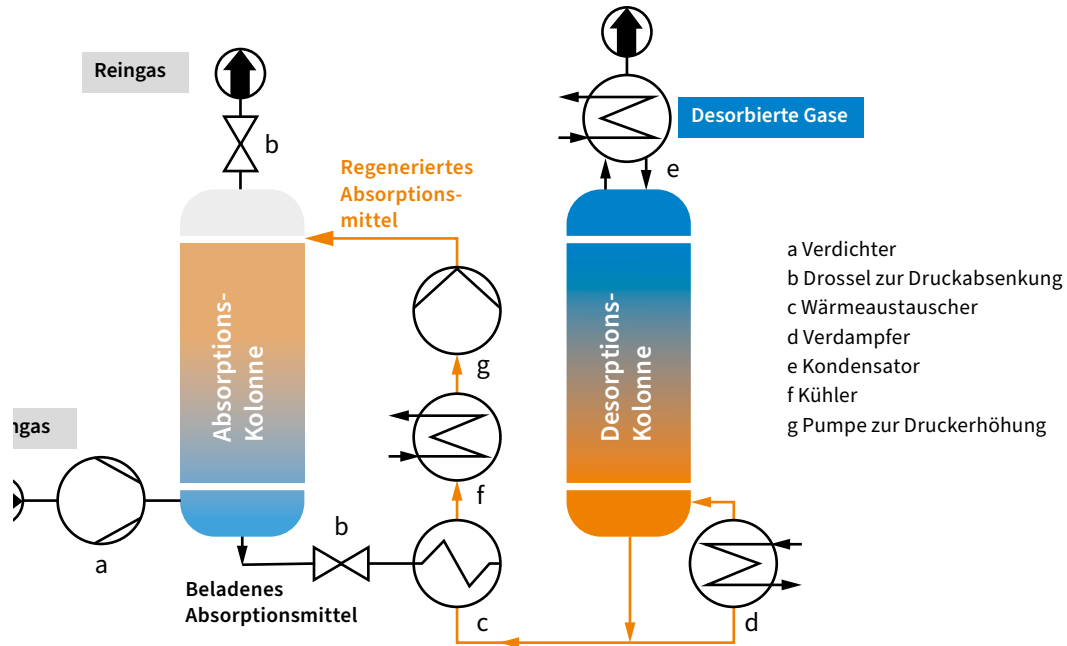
Reingas

b

Regeneriertes Absorptionsmittel

Desorbierte Gase

e

Absorptions-Kolonne

Desorptions-Kolonne

g

a Verdichter
b Drossel zur Druckabsenkung
c Wärmeaustauscher
d Verdampfer
e Kondensator
f Kühler
g Pumpe zur Druckerhöhung

ngas

f

b

a

Beladenes Absorptionsmittel

c

d